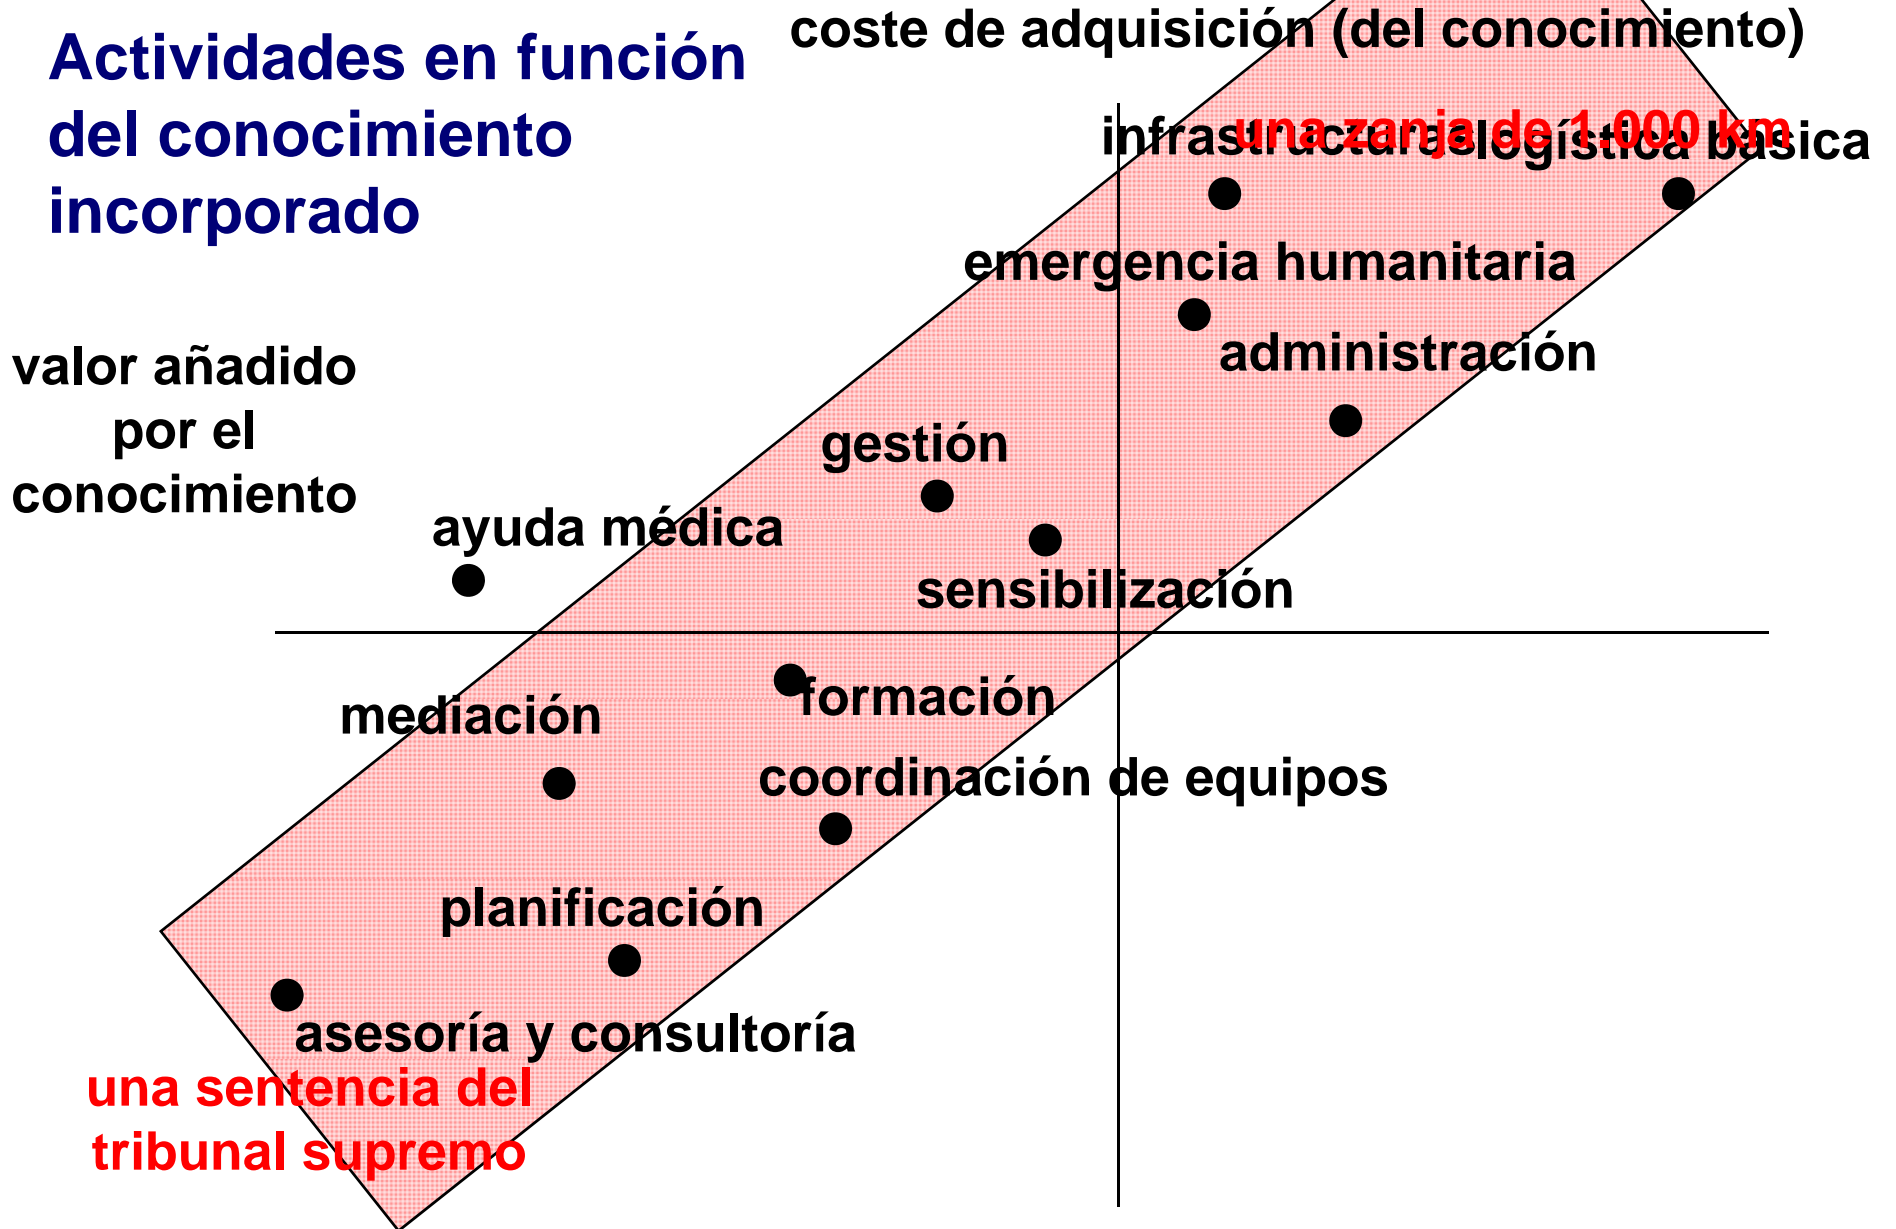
Actividades en función del conocimiento incorporado

coste de adquisición (del conocimiento)

infraestructuras

una zanja de 1.000 km

logística básica

emergencia humanitaria

administración

valor añadido por el conocimiento

gestión

ayuda médica

sensibilización

formación

mediación

coordinación de equipos

planificación

asesoría y consultoría

una sentencia del tribunal supremo